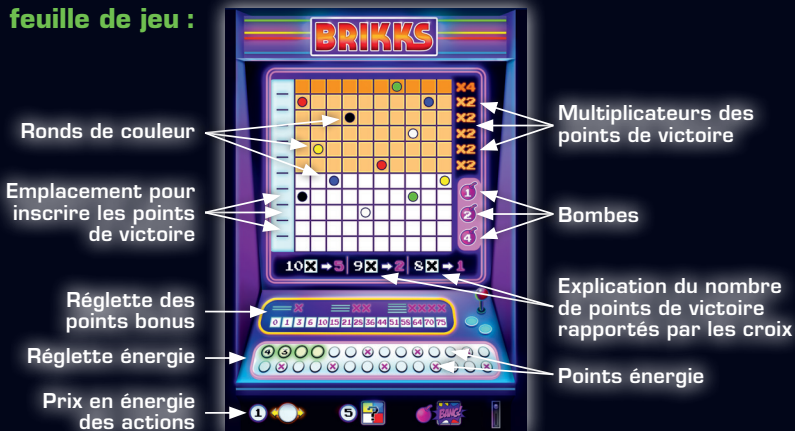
feuille de jeu :

BRIKKS

Ronds de couleur

Multiplicateurs des points de victoire

X4
X2
X2
X2
X2
X2

Emplacement pour inscrire les points de victoire

Bombes

1
2
4

10 ☒ ➔ 5 | 9 ☒ ➔ 2 | 8 ☒ ➔ 1

Explication du nombre de points de victoire rapportés par les croix

Réglette des points bonus

0 1 3 6 10 15 21 28 36 45 55 66 78 91 105 120

Réglette énergie

Points énergie

Prix en énergie des actions

1 5 BANG!